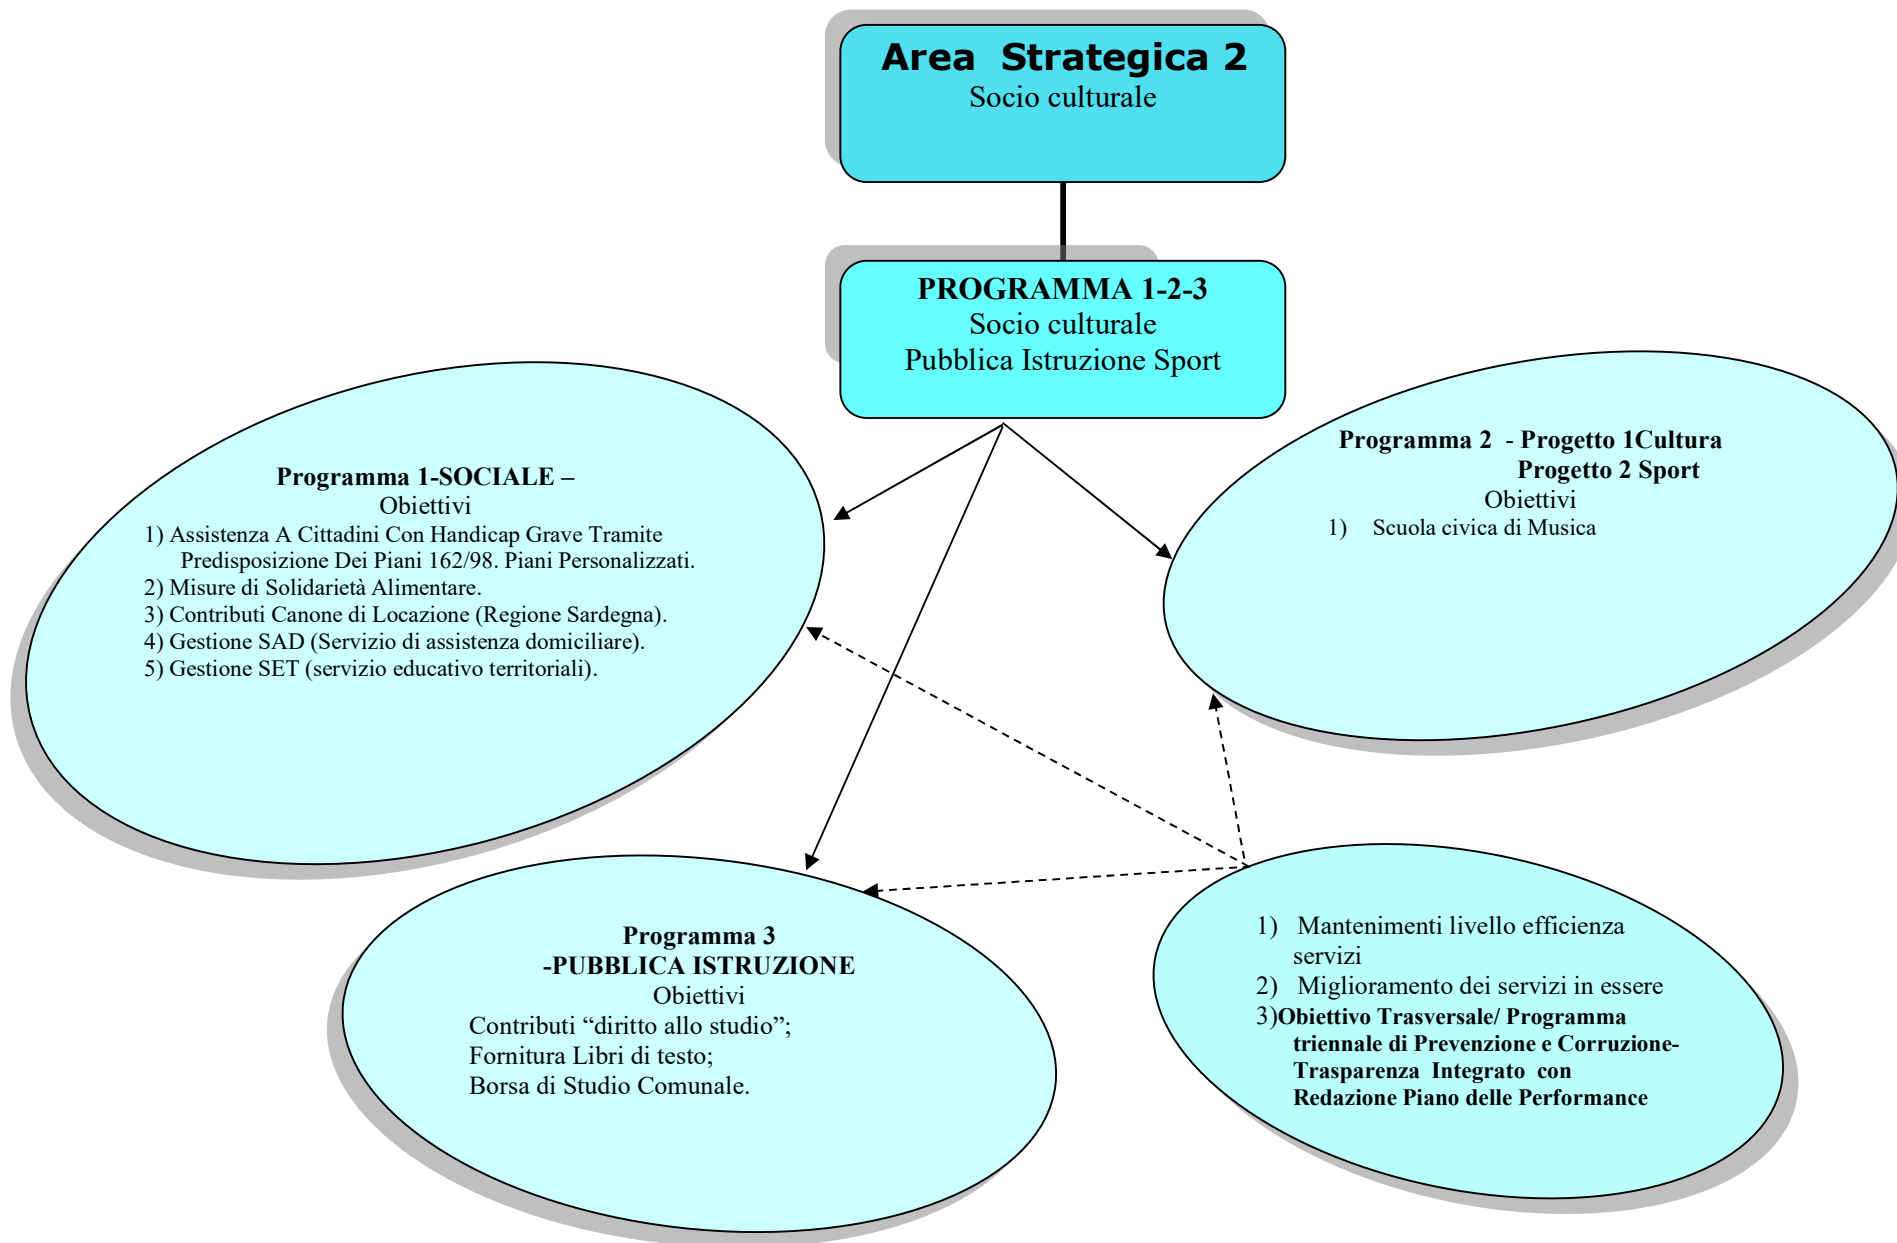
Area Strategica 2
Socio culturale

PROGRAMMA 1-2-3
Socio culturale
Pubblica Istruzione Sport

Programma 1-SOCIALE –
Obiettivi
1) Assistenza A Cittadini Con Handicap Grave Tramite Predisposizione Dei Piani 162/98. Piani Personalizzati.
2) Misure di Solidarietà Alimentare.
3) Contributi Canone di Locazione (Regione Sardegna).
4) Gestione SAD (Servizio di assistenza domiciliare).
5) Gestione SET (servizio educativo territoriali).

Programma 2 - Progetto 1Cultura
Progetto 2 Sport
Obiettivi
1) Scuola civica di Musica

Programma 3
-PUBBLICA ISTRUZIONE
Obiettivi
Contributi "diritto allo studio";
Fornitura Libri di testo;
Borsa di Studio Comunale.

1) Mantenimenti livello efficienza servizi
2) Miglioramento dei servizi in essere
3)Obiettivo Trasversale/ Programma triennale di Prevenzione e Corruzione-Trasparenza Integrato con Redazione Piano delle Performance